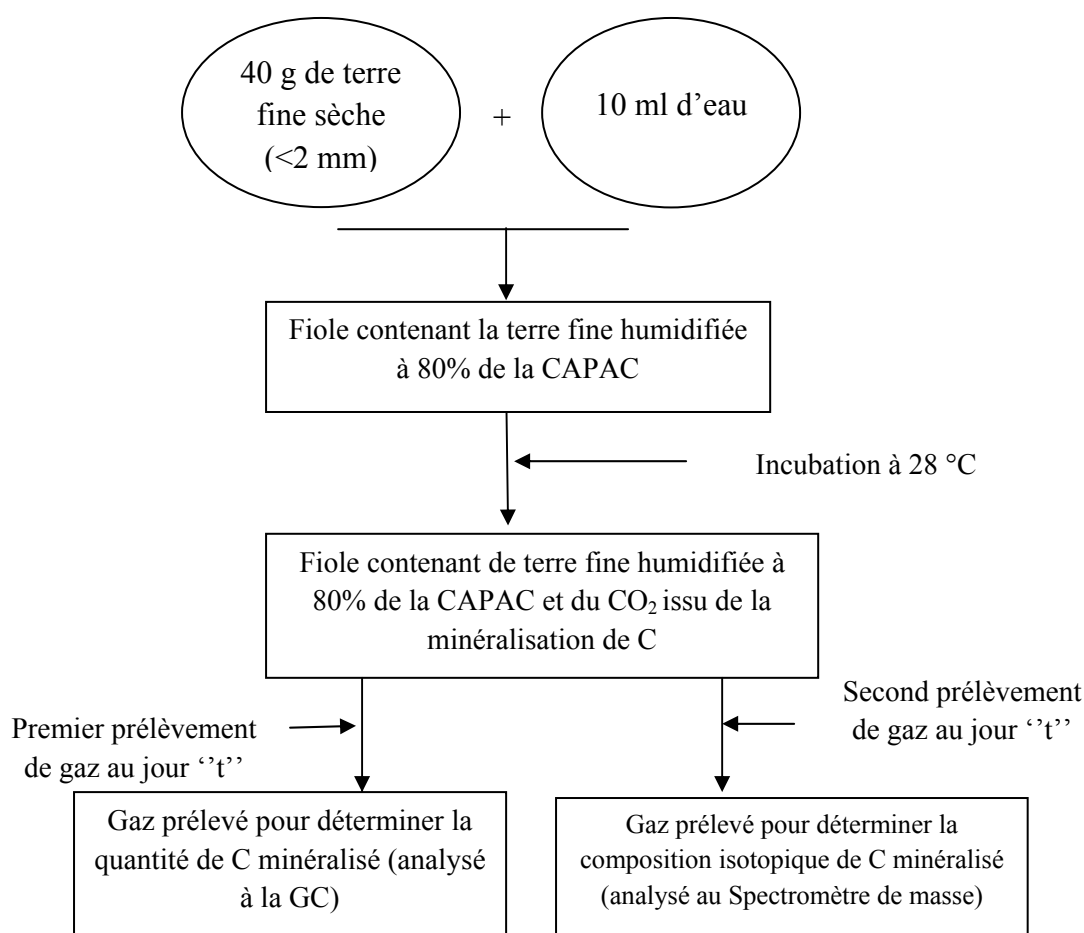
40 g de terre fine sèche (<2 mm)

+

10 ml d'eau

Fiole contenant la terre fine humidifiée à 80% de la CAPAC

Incubation à 28 °C

Fiole contenant de terre fine humidifiée à 80% de la CAPAC et du $CO_2$ issu de la minéralisation de C

Premier prélèvement de gaz au jour ''t''

Second prélèvement de gaz au jour ''t''

Gaz prélevé pour déterminer la quantité de C minéralisé (analysé à la GC)

Gaz prélevé pour déterminer la composition isotopique de C minéralisé (analysé au Spectromètre de masse)